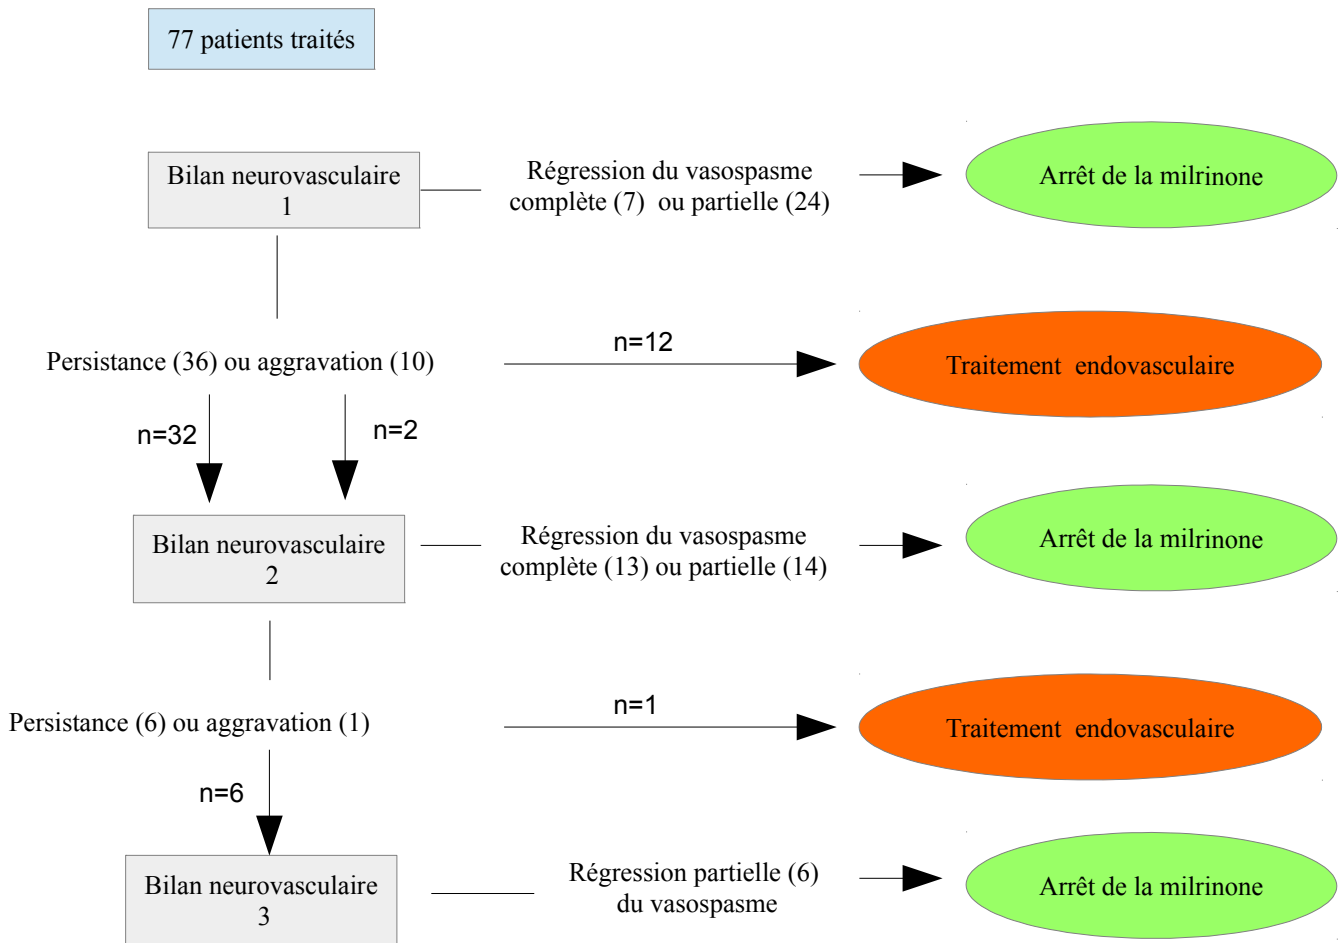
77 patients traités

Bilan neurovasculaire 1

Régression du vasospasme complète (7) ou partielle (24)

Arrêt de la milrinone

Persistance (36) ou aggravation (10)

n=12

Traitement endovasculaire

n=32

n=2

Bilan neurovasculaire 2

Régression du vasospasme complète (13) ou partielle (14)

Arrêt de la milrinone

Persistance (6) ou aggravation (1)

n=1

Traitement endovasculaire

n=6

Bilan neurovasculaire 3

Régression partielle (6) du vasospasme

Arrêt de la milrinone